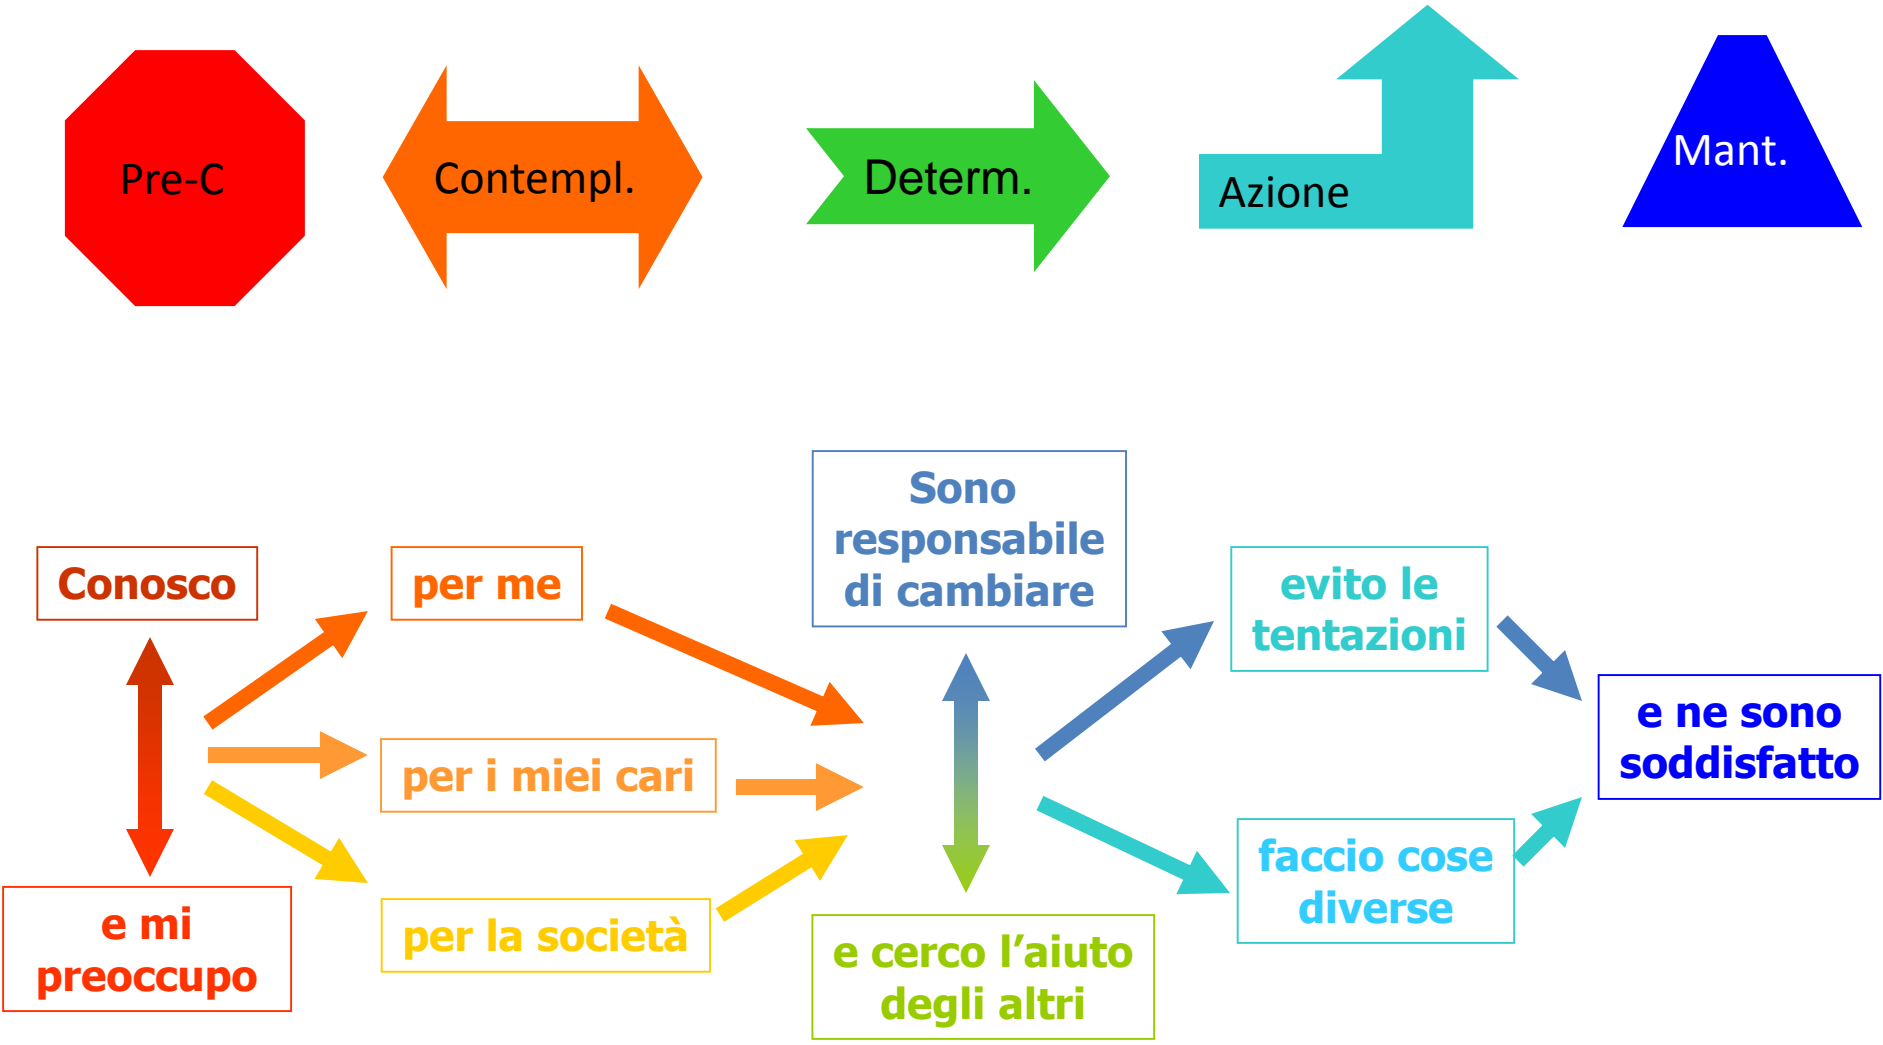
Pre-C

Contempl.

Determ.

Azione

Mant.

Conosco

e mi preoccupo

per me

per i miei cari

per la società

Sono responsabile di cambiare

e cerco l'aiuto degli altri

evito le tentazioni

faccio cose diverse

e ne sono soddisfatto